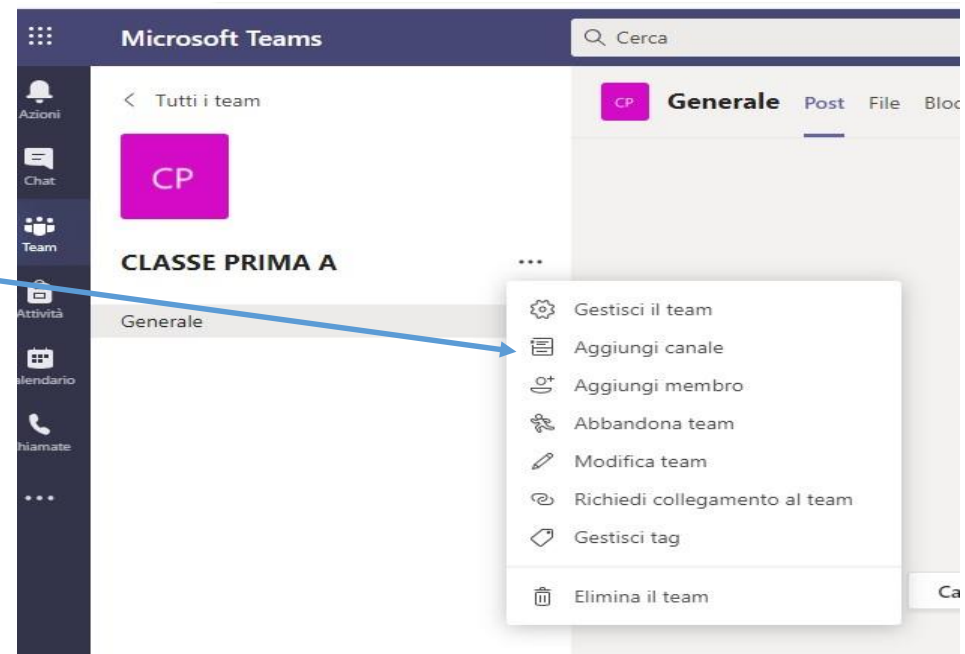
Microsoft Teams

Cerca

Azioni

Chat

Team

Attività

alendario

hiamate

...

< Tutti i team

CP

CLASSE PRIMA A

...

Generale

CP Generale Post File Bloc

Gestisci il team

Aggiungi canale

Aggiungi membro

Abbandona team

Modifica team

Richiedi collegamento al team

Gestisci tag

Elimina il team

Ca